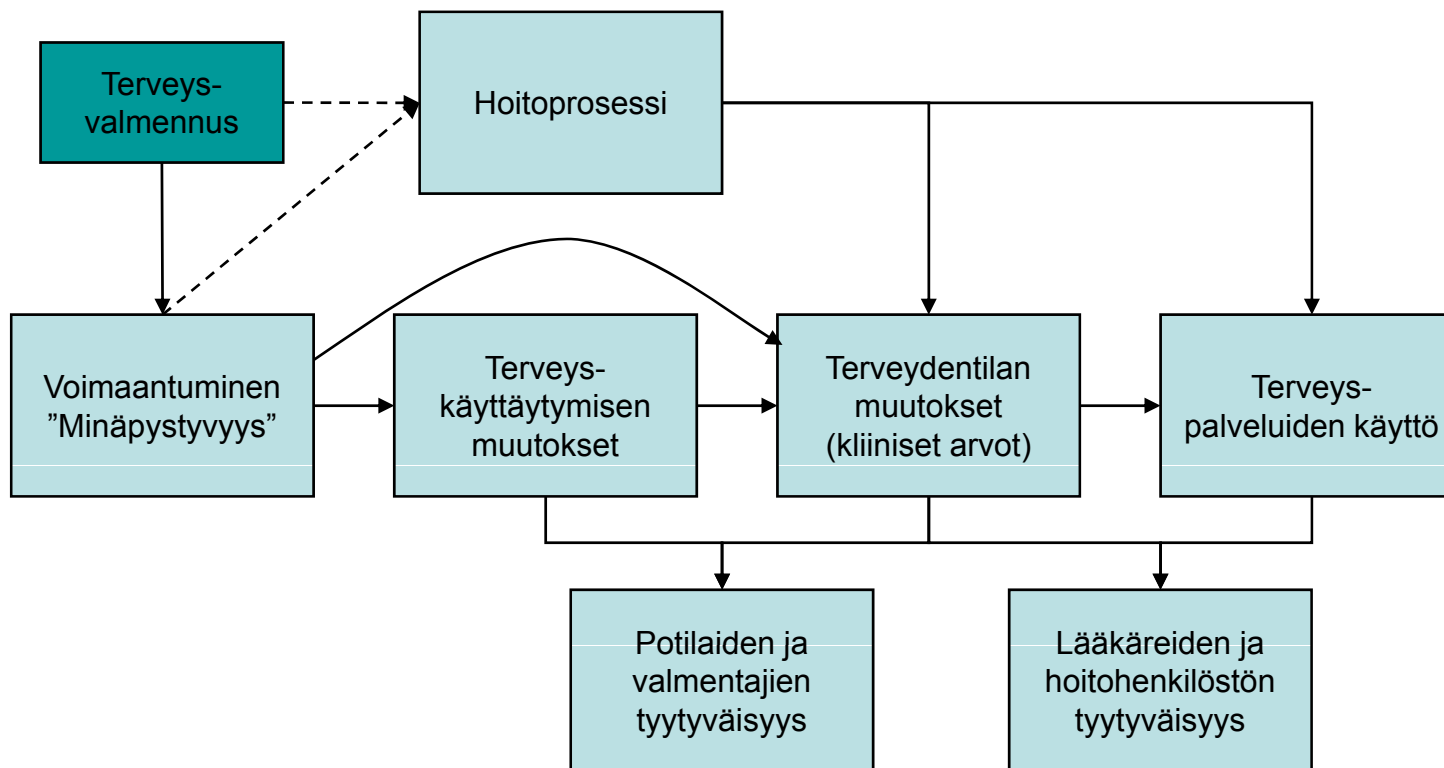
Terveys-
valmennus

Hoitoprosessi

Voimaantuminen
”Minäpystyvyys”

Terveys-
käyttäytymisen
muutokset

Terveydentilan
muutokset
(kliiniset arvot)

Terveys-
palveluiden käyttö

Potilaiden ja
valmentajien
tyytyväisyys

Lääkäreiden ja
hoitohenkilöstön
tyytyväisyys